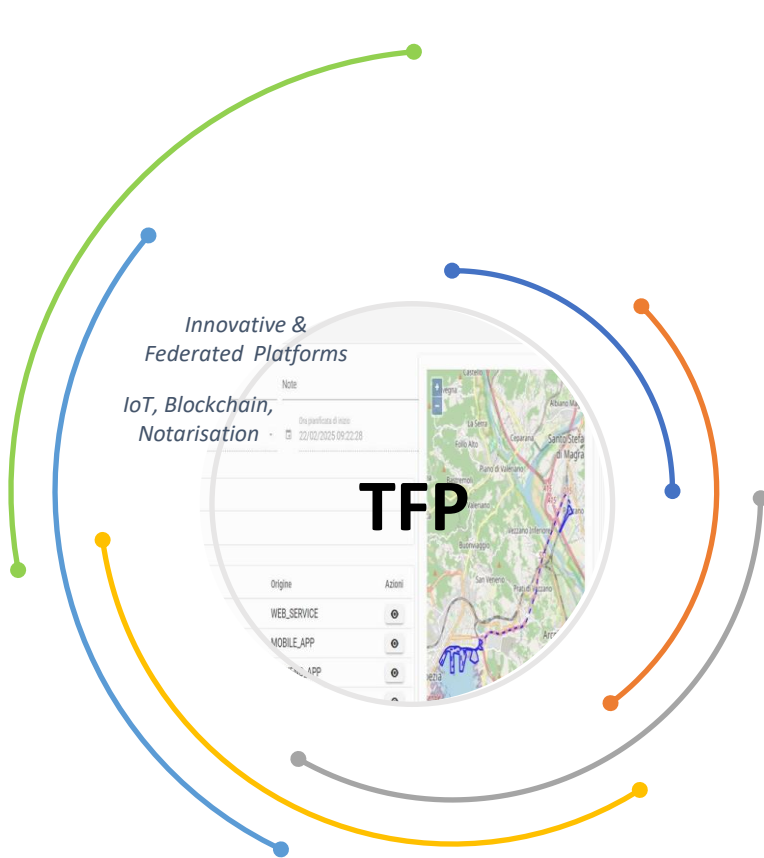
Innovative &
Federated Platforms

IoT, Blockchain,
Notarisation

TFP

Note

Ora pianificata di inizio
22/02/2025 09:22:28

| Origine | Azioni |
|---|---|
| WEB_SERVICE | |
| MOBILE_APP | |
| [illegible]_APP | |

Santo Stefano di Magra
Albiano Magra
Ceparana
Follo Alto
La Serra
Piano di Valeriano
Vezzano Inferiore
Buonviaggio
San Venerio
Prati di Vezzano
Arcola
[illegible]ezia